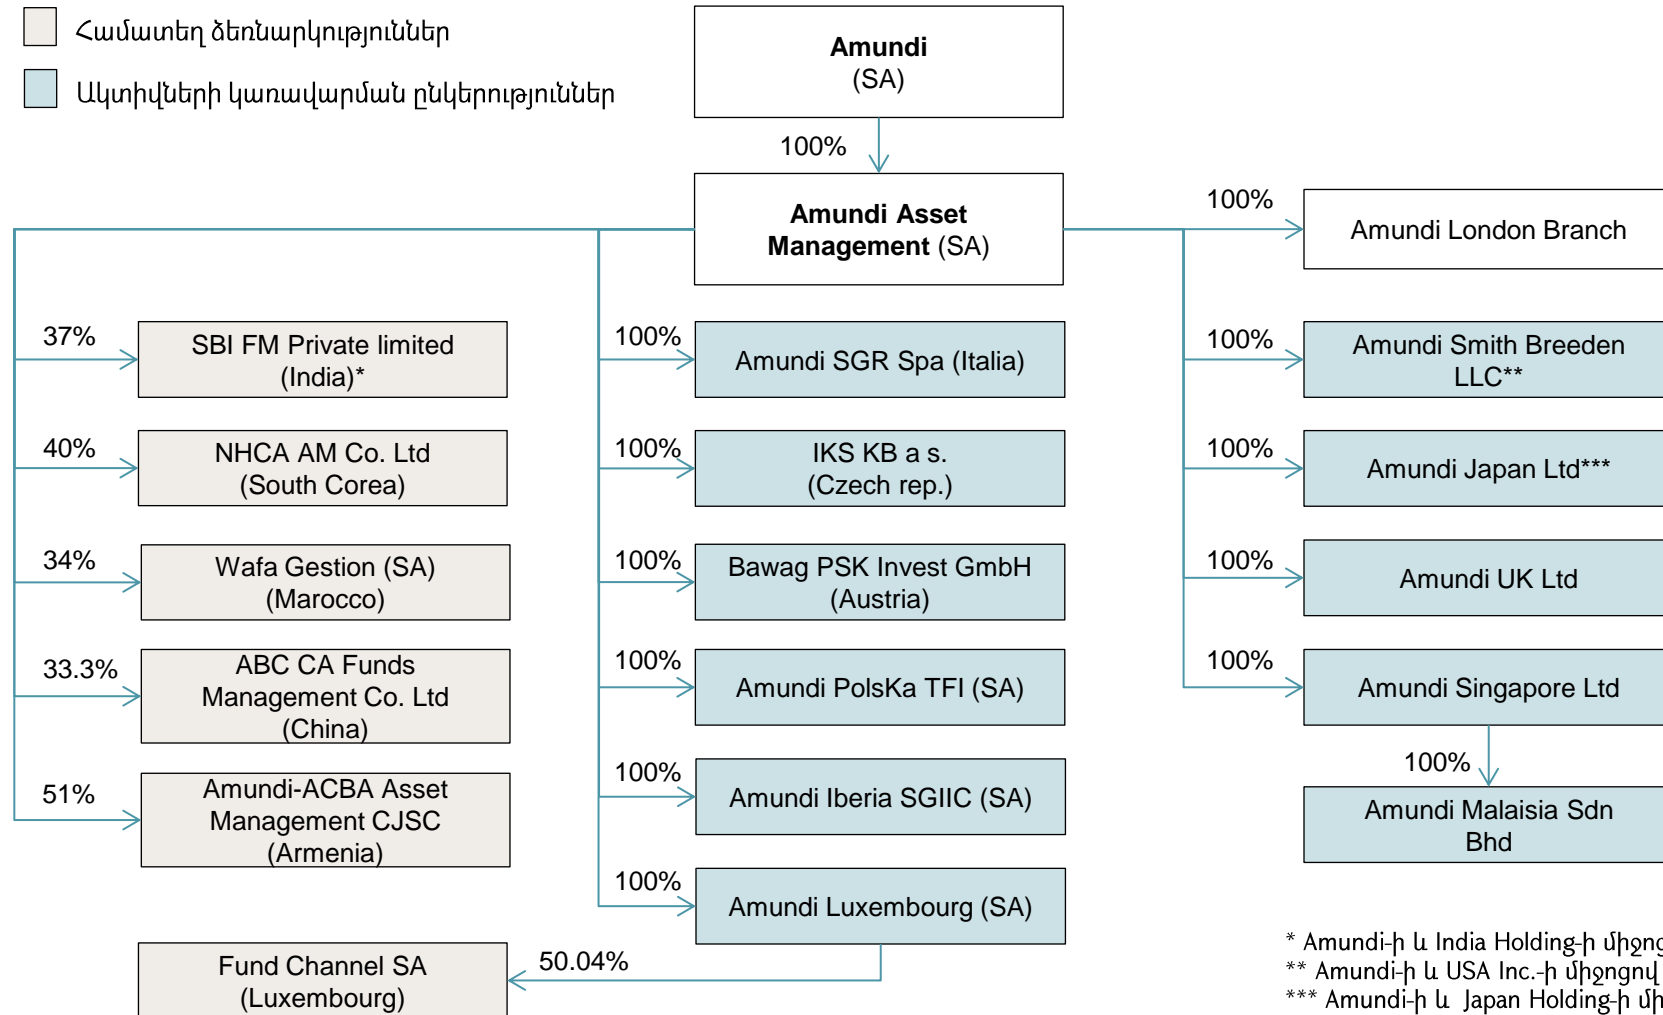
Համատեղ ձեռնարկություններ

Ակտիվների կառավարման ընկերություններ

**Amundi** (SA)

100%

**Amundi Asset Management** (SA)

100%

Amundi London Branch

37%

SBI FM Private limited (India)*

40%

NHCA AM Co. Ltd (South Corea)

34%

Wafa Gestion (SA) (Marocco)

33.3%

ABC CA Funds Management Co. Ltd (China)

51%

Amundi-ACBA Asset Management CJSC (Armenia)

100%

Amundi SGR Spa (Italia)

100%

IKS KB a s. (Czech rep.)

100%

Bawag PSK Invest GmbH (Austria)

100%

Amundi PolsKa TFI (SA)

100%

Amundi Iberia SGIIC (SA)

100%

Amundi Luxembourg (SA)

50.04%

Fund Channel SA (Luxembourg)

100%

Amundi Smith Breeden LLC**

100%

Amundi Japan Ltd***

100%

Amundi UK Ltd

100%

Amundi Singapore Ltd

100%

Amundi Malaisia Sdn Bhd

* Amundi-ի և India Holding-ի միջոց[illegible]
** Amundi-ի և USA Inc.-ի միջոցով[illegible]
*** Amundi-ի և Japan Holding-ի մի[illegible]